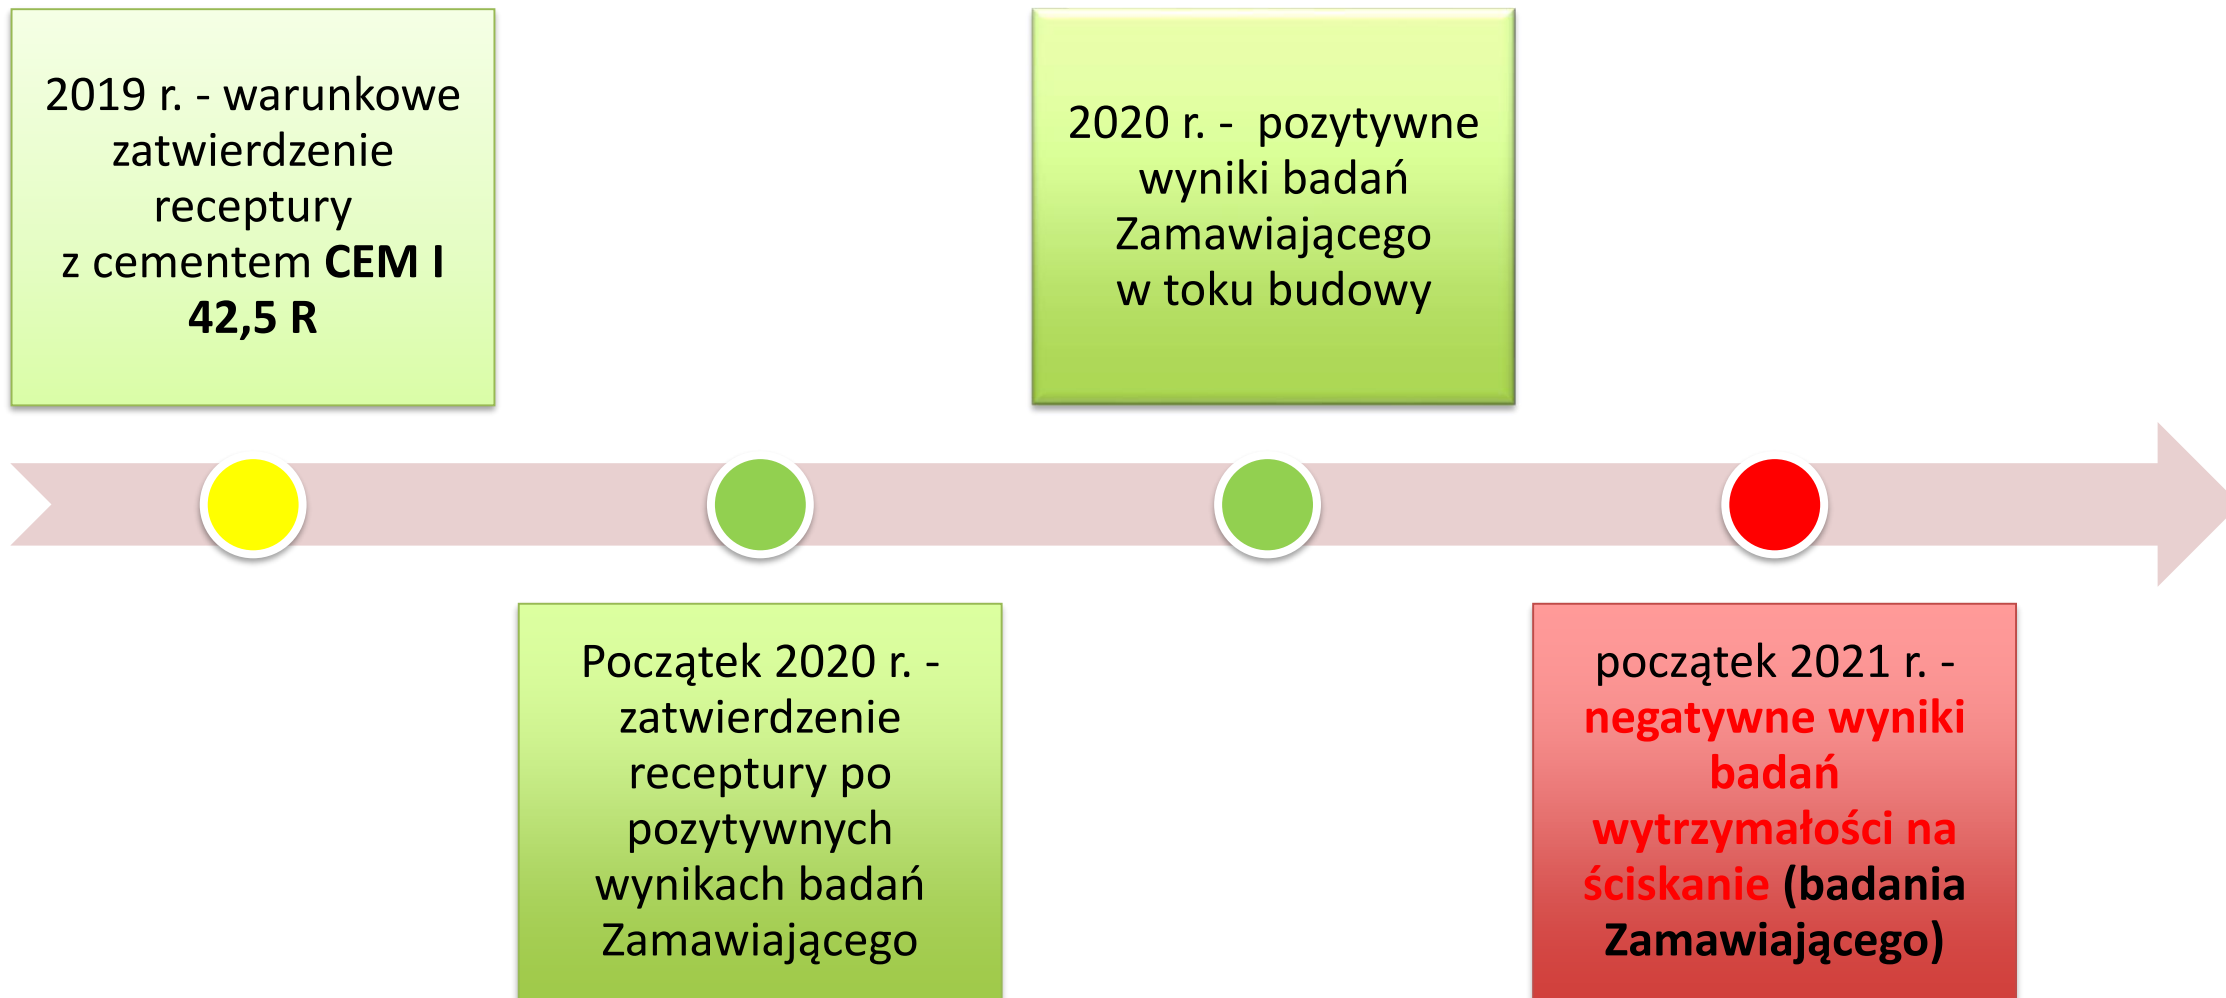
2019 r. - warunkowe zatwierdzenie receptury z cementem **CEM I 42,5 R**

Początek 2020 r. - zatwierdzenie receptury po pozytywnych wynikach badań Zamawiającego

2020 r. - pozytywne wyniki badań Zamawiającego w toku budowy

początek 2021 r. - **negatywne wyniki badań wytrzymałości na ściskanie (badania Zamawiającego)**